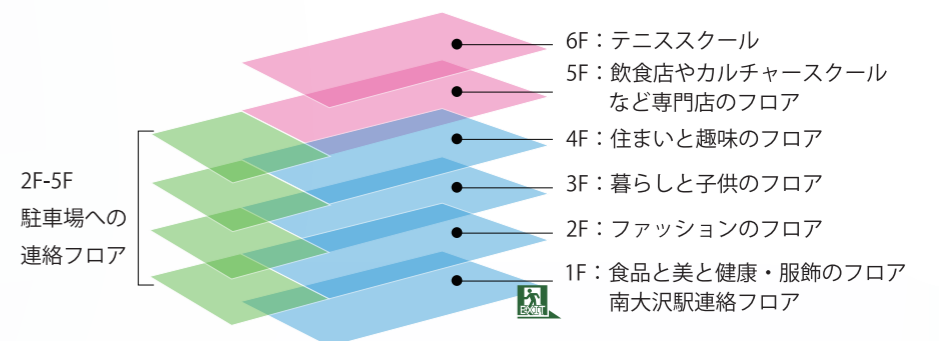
6F：テニススクール

5F：飲食店やカルチャースクール
など専門店のフロア

4F：住まいと趣味のフロア

3F：暮らしと子供のフロア

2F：ファッションのフロア

1F：食品と美と健康・服飾のフロア
南大沢駅連絡フロア

2F-5F
駐車場への
連絡フロア

EXIT